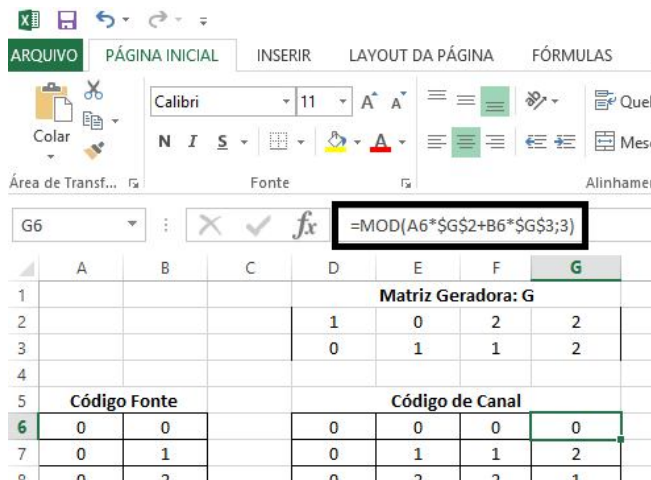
ARQUIVO PÁGINA INICIAL INSERIR LAYOUT DA PÁGINA FÓRMULAS

Colar
Calibri 11 A A
N I S
Quel
Mes
Área de Transf... Fonte Alinhamen

G6 =MOD(A6*$G$2+B6*$G$3;3)

| | A | B | C | D | E | F | G |
|---|---|---|---|---|---|---|---|
| 1 | | | | Matriz Geradora: G | | | |
| 2 | | | | 1 | 0 | 2 | 2 |
| 3 | | | | 0 | 1 | 1 | 2 |
| 4 | | | | | | | |
| 5 | Código Fonte | | | Código de Canal | | | |
| 6 | 0 | 0 | | 0 | 0 | 0 | 0 |
| 7 | 0 | 1 | | 0 | 1 | 1 | 2 |
| 8 | 0 | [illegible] | | 0 | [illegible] | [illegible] | 1 |